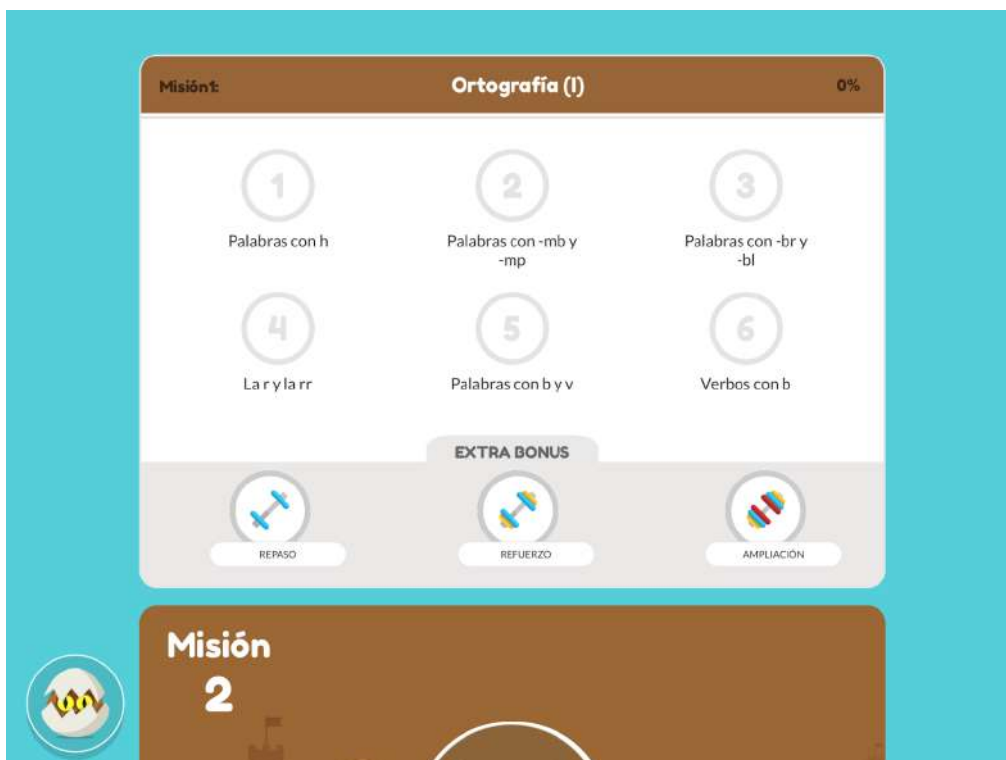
Misión1: Ortografía (I) 0%

1
Palabras con h

2
Palabras con -mb y -mp

3
Palabras con -br y -bl

4
La r y la rr

5
Palabras con b y v

6
Verbos con b

EXTRA BONUS

REPASO

REFUERZO

AMPLIACIÓN

Misión
2